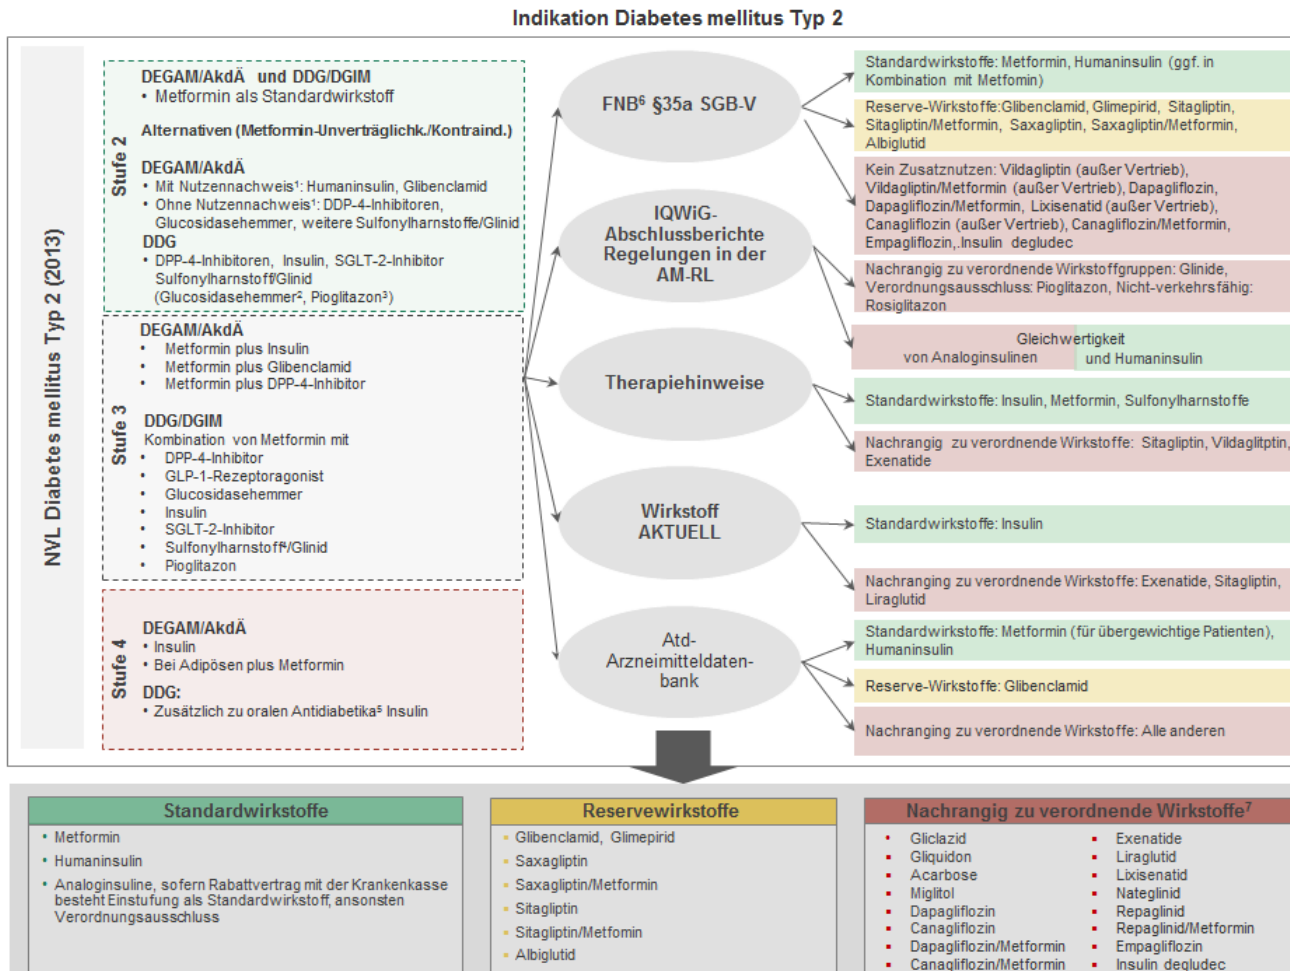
Indikation Diabetes mellitus Typ 2

NVL Diabetes mellitus Typ 2 (2013)

Stufe 2

DEGAM/AkdÄ und DDG/DGIM
• Metformin als Standardwirkstoff

Alternativen (Metformin-Unverträglichk./Kontraind.)

DEGAM/AkdÄ
• Mit Nutzennachweis¹: Humaninsulin, Glibenclamid
• Ohne Nutzennachweis¹: DDP-4-Inhibitoren, Glucosidasehemmer, weitere Sulfonylharnstoffe/Glinid

DDG
• DPP-4-Inhibitoren, Insulin, SGLT-2-Inhibitor Sulfonylharnstoff/Glinid (Glucosidasehemmer², Pioglitazon³)

Stufe 3

DEGAM/AkdÄ
• Metformin plus Insulin
• Metformin plus Glibenclamid
• Metformin plus DPP-4-Inhibitor

DDG/DGIM
Kombination von Metformin mit
• DPP-4-Inhibitor
• GLP-1-Rezeptoragonist
• Glucosidasehemmer
• Insulin
• SGLT-2-Inhibitor
• Sulfonylharnstoff⁴/Glinid
• Pioglitazon

Stufe 4

DEGAM/AkdÄ
• Insulin
• Bei Adipösen plus Metformin

DDG:
• Zusätzlich zu oralen Antidiabetika⁵ Insulin

FNB⁶ §35a SGB-V

IQWiG-Abschlussberichte Regelungen in der AM-RL

Therapiehinweise

Wirkstoff AKTUELL

Atd-Arzneimitteldatenbank

Standardwirkstoffe: Metformin, Humaninsulin (ggf. in Kombination mit Metformin)

Reserve-Wirkstoffe:Glibenclamid, Glimepirid, Sitagliptin, Sitagliptin/Metformin, Saxagliptin, Saxagliptin/Metformin, Albiglutid

Kein Zusatznutzen: Vildagliptin (außer Vertrieb), Vildagliptin/Metformin (außer Vertrieb), Dapagliflozin, Dapagliflozin/Metformin, Lixisenatid (außer Vertrieb), Canagliflozin (außer Vertrieb), Canagliflozin/Metformin, Empagliflozin,.Insulin degludec

Nachrangig zu verordnende Wirkstoffgruppen: Glinide, Verordnungsausschluss: Pioglitazon, Nicht-verkehrsfähig: Rosiglitazon

Gleichwertigkeit von Analoginsulinen und Humaninsulin

Standardwirkstoffe: Insulin, Metformin, Sulfonylharnstoffe

Nachrangig zu verordnende Wirkstoffe: Sitagliptin, Vildagliptin, Exenatide

Standardwirkstoffe: Insulin

Nachranging zu verordnende Wirkstoffe: Exenatide, Sitagliptin, Liraglutid

Standardwirkstoffe: Metformin (für übergewichtige Patienten), Humaninsulin

Reserve-Wirkstoffe: Glibenclamid

Nachranging zu verordnende Wirkstoffe: Alle anderen

Standardwirkstoffe
• Metformin
• Humaninsulin
• Analoginsuline, sofern Rabattvertrag mit der Krankenkasse besteht Einstufung als Standardwirkstoff, ansonsten Verordnungsausschluss

Reservewirkstoffe
• Glibenclamid, Glimepirid
• Saxagliptin
• Saxagliptin/Metformin
• Sitagliptin
• Sitagliptin/Metfomin
• Albiglutid

Nachrangig zu verordnende Wirkstoffe⁷
• Gliclazid
• Gliquidon
• Acarbose
• Miglitol
• Dapagliflozin
• Canagliflozin
• Dapagliflozin/Metformin
• Canagliflozin/Metformin
• Exenatide
• Liraglutid
• Lixisenatid
• Nateglinid
• Repaglinid
• Repaglinid/Metformin
• Empagliflozin
• Insulin degludec